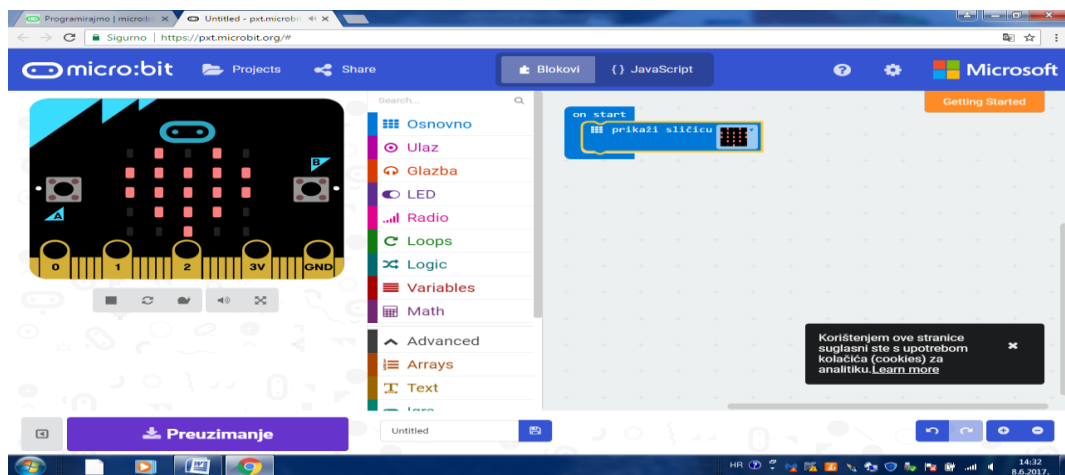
Programirajmo | micro:bi ×
Untitled - pxt.microbi ×

Sigurno | https://pxt.microbit.org/#

micro:bit
Projects
Share
Blokovi
{} JavaScript
Microsoft

Getting Started

B
A
0
1
2
3V
GND

Search...
Osnovno
Ulaz
Glazba
LED
Radio
Loops
Logic
Variables
Math
Advanced
Arrays
Text

on start
prikaži sličicu

Korištenjem ove stranice suglasni ste s upotrebom kolačića (cookies) za analitiku.Learn more

Preuzimanje
Untitled

HR
14:32
8.6.2017.